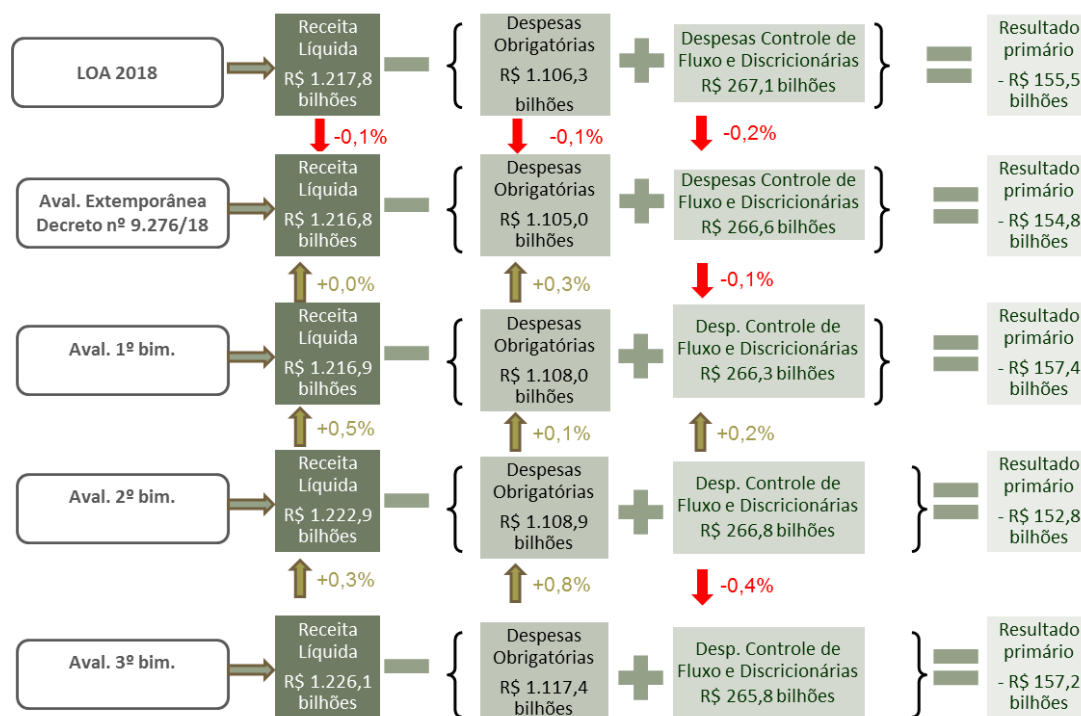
LOA 2018

Receita Líquida R$ 1.217,8 bilhões

Despesas Obrigatórias R$ 1.106,3 bilhões

Despesas Controle de Fluxo e Discricionárias R$ 267,1 bilhões

Resultado primário - R$ 155,5 bilhões

-0,1%

-0,1%

-0,2%

Aval. Extemporânea Decreto nº 9.276/18

Receita Líquida R$ 1.216,8 bilhões

Despesas Obrigatórias R$ 1.105,0 bilhões

Despesas Controle de Fluxo e Discricionárias R$ 266,6 bilhões

Resultado primário - R$ 154,8 bilhões

+0,0%

+0,3%

-0,1%

Aval. 1º bim.

Receita Líquida R$ 1.216,9 bilhões

Despesas Obrigatórias R$ 1.108,0 bilhões

Desp. Controle de Fluxo e Discricionárias R$ 266,3 bilhões

Resultado primário - R$ 157,4 bilhões

+0,5%

+0,1%

+0,2%

Aval. 2º bim.

Receita Líquida R$ 1.222,9 bilhões

Despesas Obrigatórias R$ 1.108,9 bilhões

Desp. Controle de Fluxo e Discricionárias R$ 266,8 bilhões

Resultado primário - R$ 152,8 bilhões

+0,3%

+0,8%

-0,4%

Aval. 3º bim.

Receita Líquida R$ 1.226,1 bilhões

Despesas Obrigatórias R$ 1.117,4 bilhões

Desp. Controle de Fluxo e Discricionárias R$ 265,8 bilhões

Resultado primário - R$ 157,2 bilhões